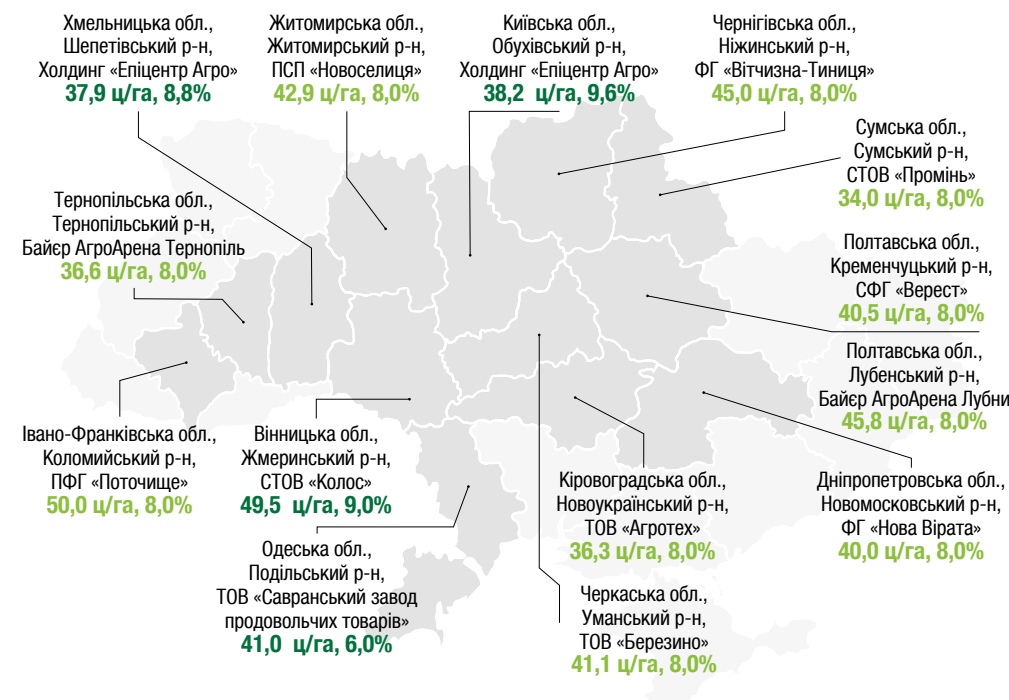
Хмельницька обл.,
Шепетівський р-н,
Холдинг «Епіцентр Агро»
37,9 ц/га, 8,8%

Житомирська обл.,
Житомирський р-н,
ПСП «Новоселиця»
42,9 ц/га, 8,0%

Київська обл.,
Обухівський р-н,
Холдинг «Епіцентр Агро»
38,2 ц/га, 9,6%

Чернігівська обл.,
Ніжинський р-н,
ФГ «Вітчизна-Тиниця»
45,0 ц/га, 8,0%

Сумська обл.,
Сумський р-н,
СТОВ «Промінь»
34,0 ц/га, 8,0%

Тернопільська обл.,
Тернопільський р-н,
Байєр АгроАрена Тернопіль
36,6 ц/га, 8,0%

Полтавська обл.,
Кременчуцький р-н,
СФГ «Верест»
40,5 ц/га, 8,0%

Полтавська обл.,
Лубенський р-н,
Байєр АгроАрена Лубни
45,8 ц/га, 8,0%

Івано-Франківська обл.,
Коломийський р-н,
ПФГ «Поточище»
50,0 ц/га, 8,0%

Вінницька обл.,
Жмеринський р-н,
СТОВ «Колос»
49,5 ц/га, 9,0%

Кіровоградська обл.,
Новоукраїнський р-н,
ТОВ «Агротех»
36,3 ц/га, 8,0%

Дніпропетровська обл.,
Новомосковський р-н,
ФГ «Нова Вірата»
40,0 ц/га, 8,0%

Одеська обл.,
Подільський р-н,
ТОВ «Савранський завод продовольчих товарів»
41,0 ц/га, 6,0%

Черкаська обл.,
Уманський р-н,
ТОВ «Березино»
41,1 ц/га, 8,0%